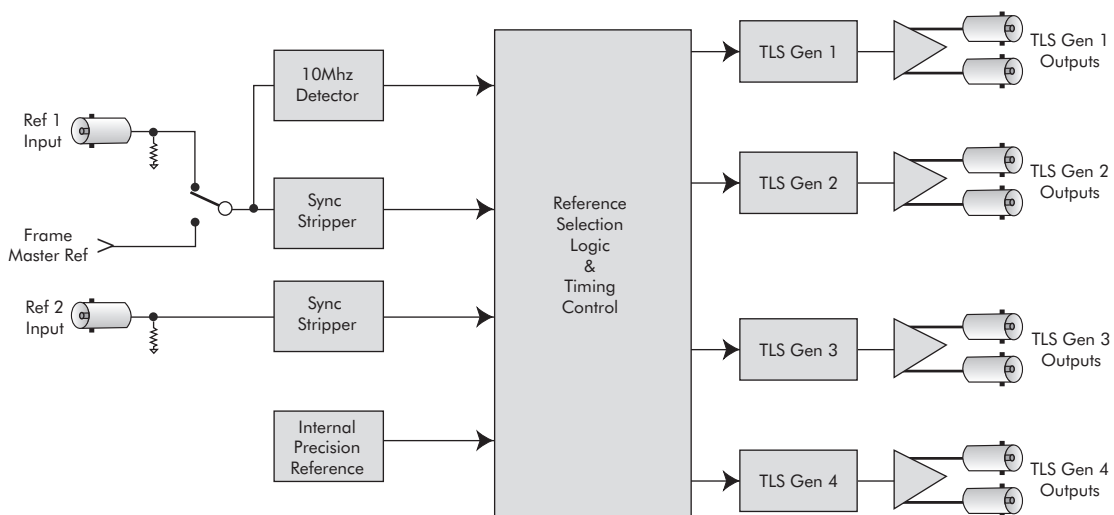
Ref 1 Input

Frame Master Ref

Ref 2 Input

10Mhz Detector

Sync Stripper

Sync Stripper

Internal Precision Reference

Reference Selection Logic & Timing Control

TLS Gen 1

TLS Gen 2

TLS Gen 3

TLS Gen 4

TLS Gen 1 Outputs

TLS Gen 2 Outputs

TLS Gen 3 Outputs

TLS Gen 4 Outputs